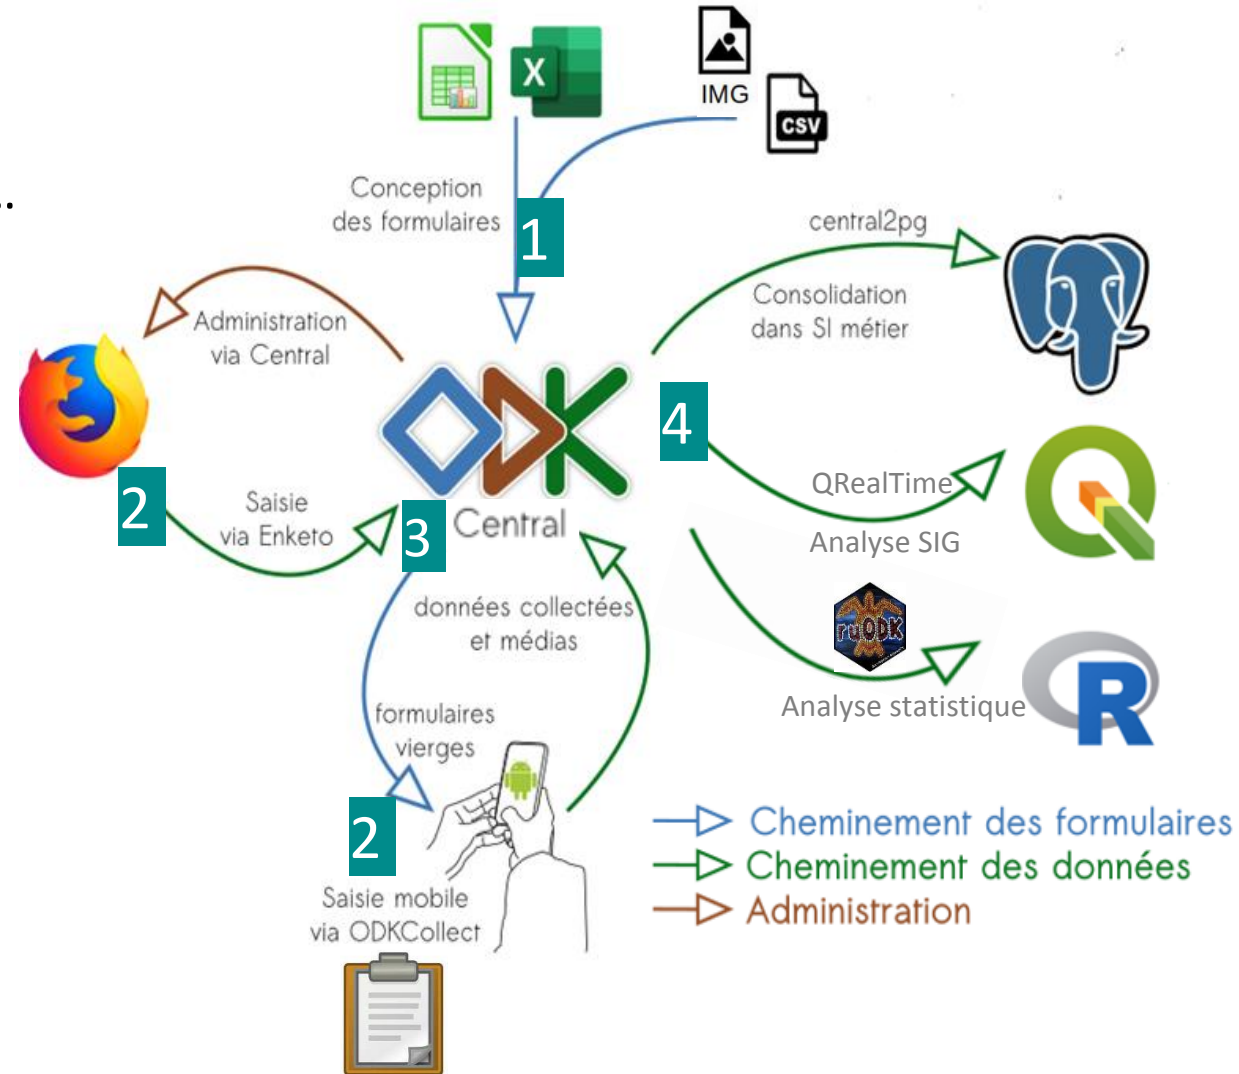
X

IMG

CSV

Conception des formulaires

1

central2pg

Consolidation dans SI métier

Administration via Central

ODK Central

4

QRealTime

Analyse SIG

2

Saisie via Enketo

3

données collectées et médias

ruODK

Analyse statistique

R

formulaires vierges

2

Saisie mobile via ODKCollect

Cheminement des formulaires
Cheminement des données
Administration